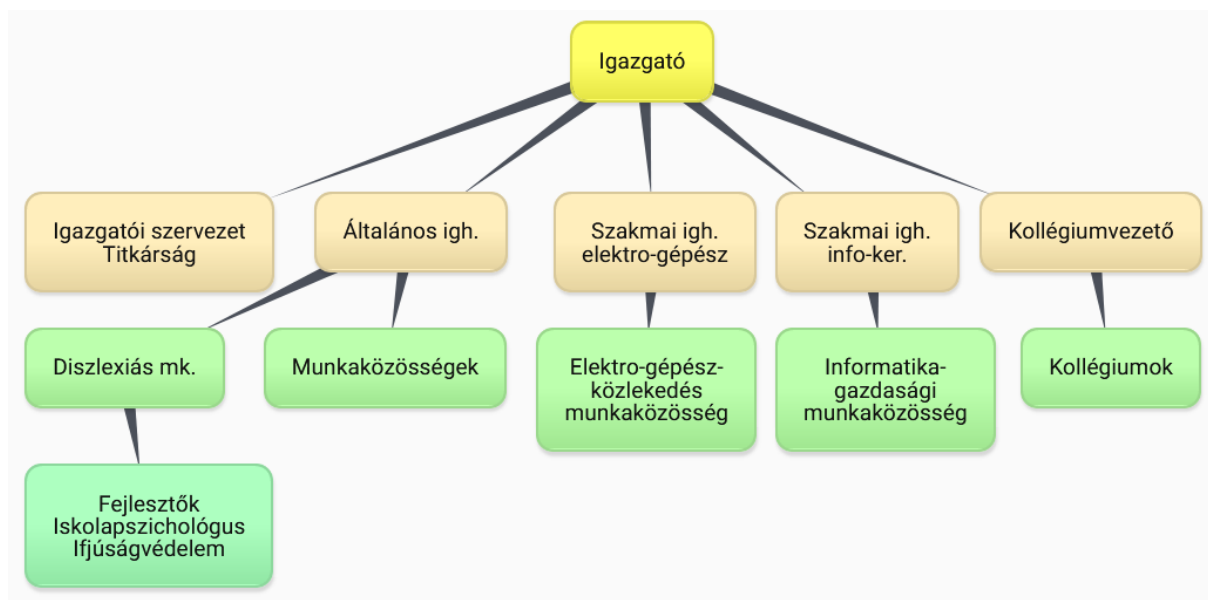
Igazgató

Igazgatói szervezet
Titkárság

Általános igh.

Szakmai igh.
elektro-gépész

Szakmai igh.
info-ker.

Kollégiumvezető

Diszlexiás mk.

Munkaközösségek

Elektro-gépész-közlekedés
munkaközösség

Informatika-gazdasági
munkaközösség

Kollégiumok

Fejlesztők
Iskolapszichológus
Ifjúságvédelem